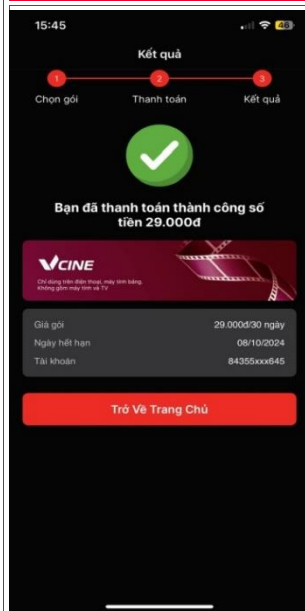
15:45

46

Kết quả

1
Chọn gói

2
Thanh toán

3
Kết quả

Bạn đã thanh toán thành công số tiền 29.000đ

VCINE
Chỉ dùng trên điện thoại, máy tính bảng. Không gồm máy tính và TV

| Giá gói | 29.000đ/30 ngày |
|---|---|
| Ngày hết hạn | 08/10/2024 |
| Tài khoản | 84355xxx645 |

Trở Về Trang Chủ